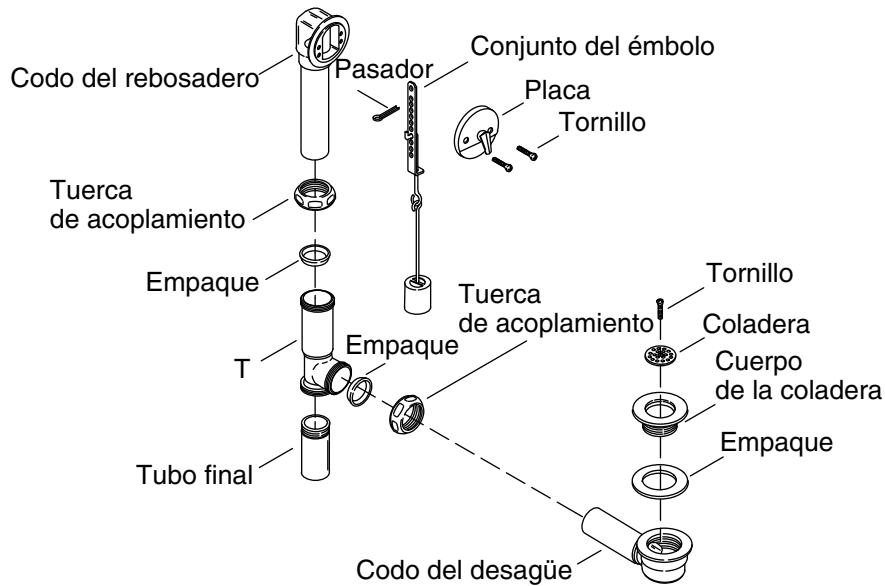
Codo del rebosadero

Pasador

Conjunto del émbolo

Placa

Tornillo

Tuerca de acoplamiento

Empaque

Tuerca de acoplamiento

Tornillo

Coladera

Empaque

Cuerpo de la coladera

T

Empaque

Tubo final

Codo del desagüe